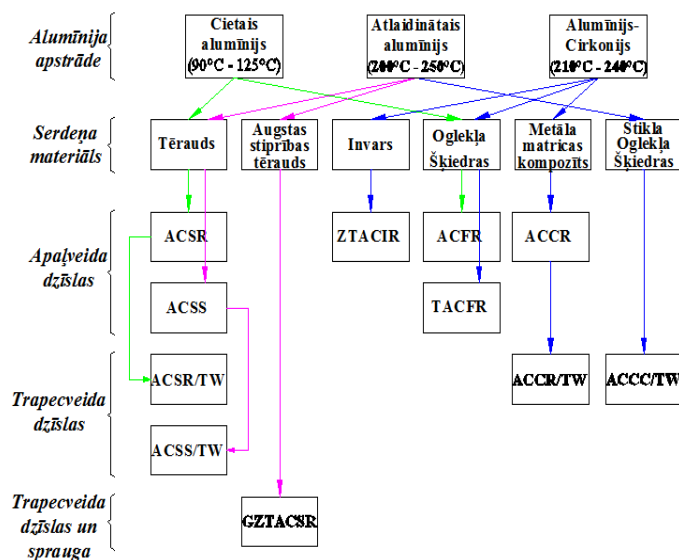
Alumīnija apstrāde

Cietais alumīnijs (90°C - 125°C)

Atlaidinātais alumīnijs (200°C - 250°C)

Alumīnijs-Cirkonijs (210°C - 240°C)

Serdeņa materiāls

Tērauds

Augstas stiprības tērauds

Invars

Oglekļa Šķiedras

Metāla matricas kompozīts

Stikla Oglekļa Šķiedras

Apaļveida dzīslas

ACSR

ZTACIR

ACFR

ACCR

ACSS

TACFR

Trapecveida dzīslas

ACSR/TW

ACCR/TW

ACCC/TW

ACSS/TW

Trapecveida dzīslas un sprauga

GZTACSR